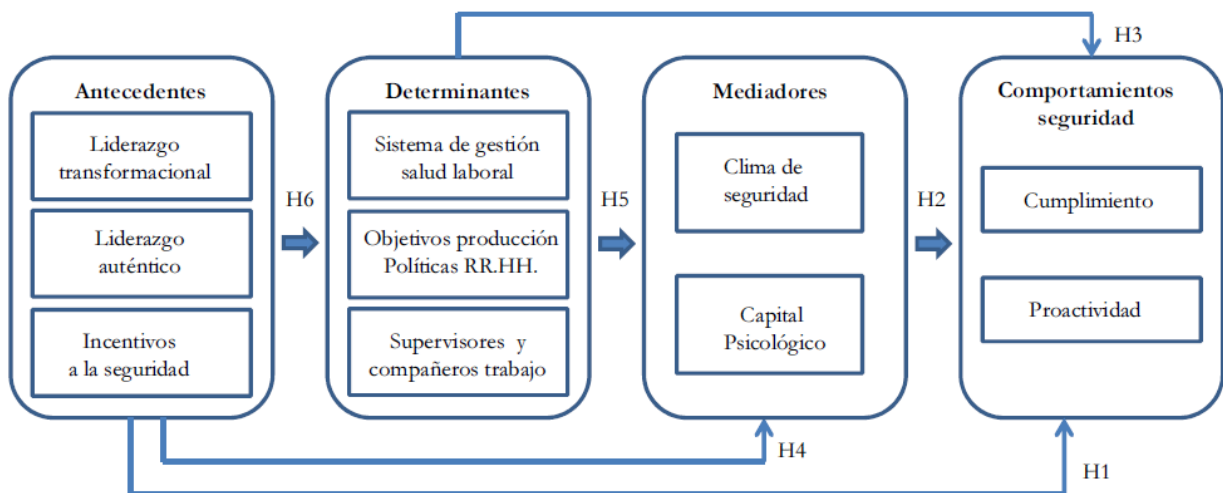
H3

Antecedentes

Liderazgo transformacional

Liderazgo auténtico

Incentivos a la seguridad

H6

Determinantes

Sistema de gestión salud laboral

Objetivos producción Políticas RR.HH.

Supervisores y compañeros trabajo

H5

Mediadores

Clima de seguridad

Capital Psicológico

H2

Comportamientos seguridad

Cumplimiento

Proactividad

H4

H1